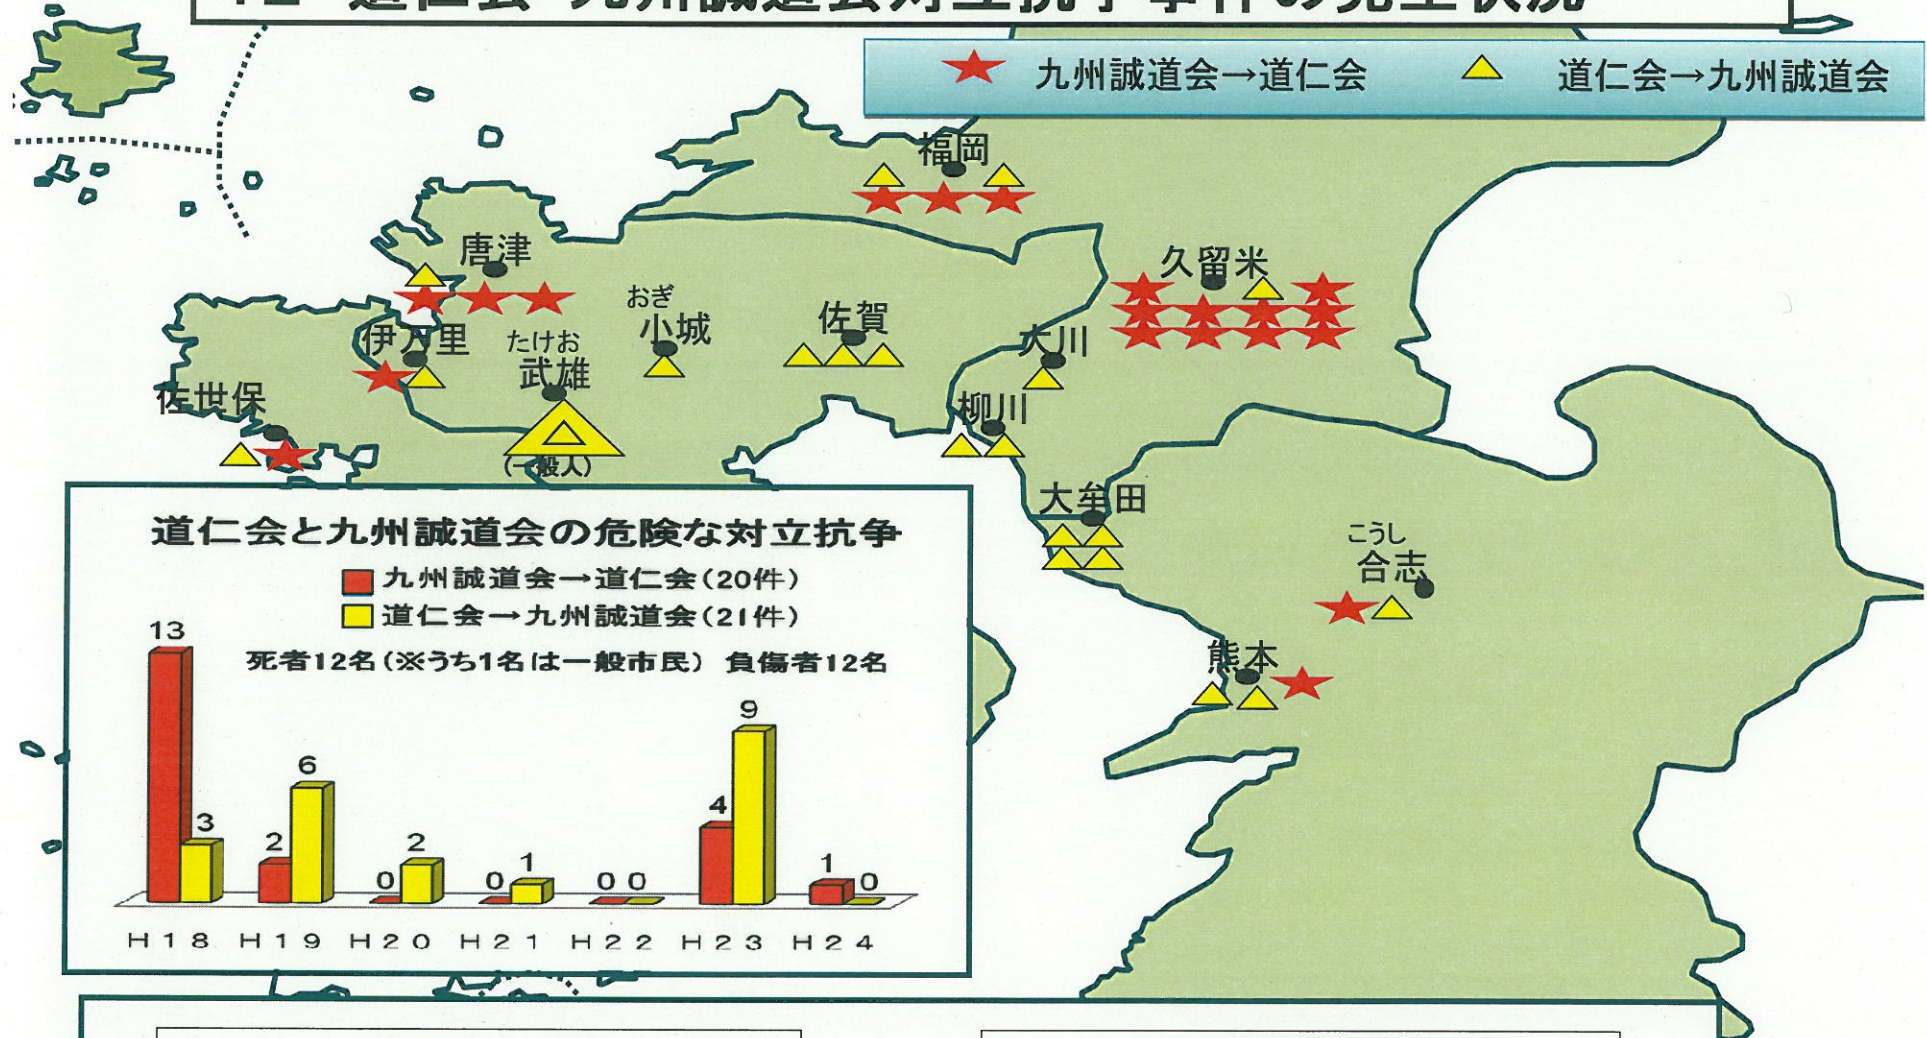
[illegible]

九州誠道会→道仁会　道仁会→九州誠道会

福岡
唐津
久留米
おぎ
小城
佐賀
伊万里
たけお
武雄
大川
佐世保
柳川
(一般人)
大牟田
こうし
合志
熊本

道仁会と九州誠道会の危険な対立抗争
九州誠道会→道仁会(20件)
道仁会→九州誠道会(21件)
死者12名(※うち1名は一般市民) 負傷者12名

| | H18 | H19 | H20 | H21 | H22 | H23 | H24 |
|---|---|---|---|---|---|---|---|
| 九州誠道会→道仁会 | 13 | 2 | 0 | 0 | 0 | 4 | 1 |
| 道仁会→九州誠道会 | 3 | 6 | 2 | 1 | 0 | 9 | 0 |